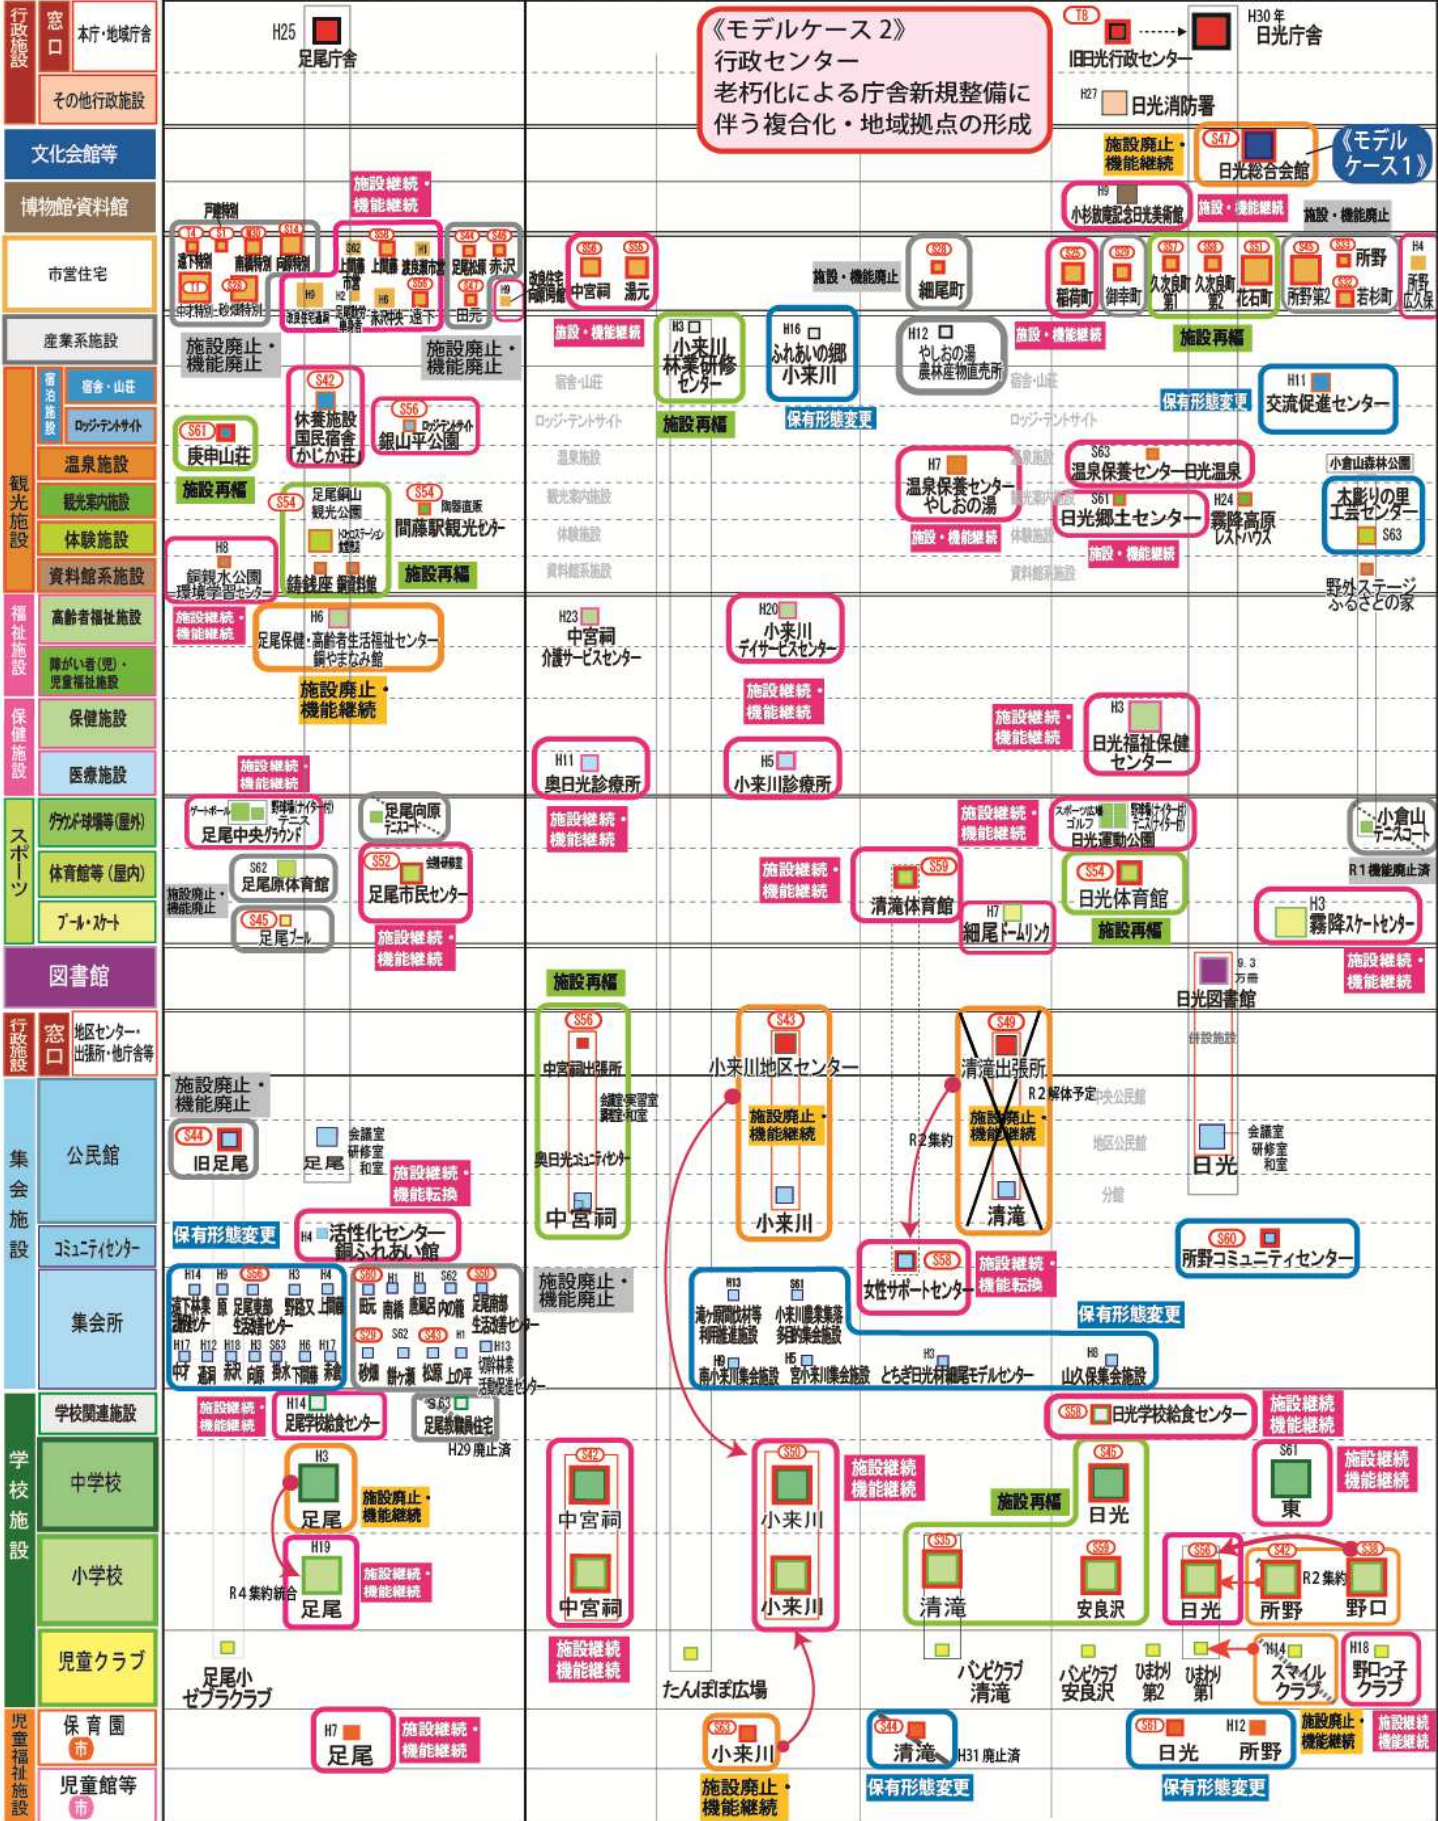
行政施設 窓口 本庁・地域庁舎
その他行政施設
文化会館等
博物館・資料館
市営住宅
産業系施設
観光施設 宿泊施設 宿舎・山荘
ロッジ・テントサイト
温泉施設
観光案内施設
体験施設
資料館系施設
福祉施設 高齢者福祉施設
障がい者(児)・児童福祉施設
保健施設 保健施設
医療施設
スポーツ グラウンド・球場等(屋外)
体育館等(屋内)
プール・スケート
図書館
行政施設 窓口 地区センター・出張所・他庁舎等
集会施設 公民館
コミュニティセンター
集会所
学校施設 学校関連施設
中学校
小学校
児童クラブ
児童福祉施設 保育園 市
児童館等 市

H25 足尾庁舎
《モデルケース 2》
行政センター
老朽化による庁舎新規整備に伴う複合化・地域拠点の形成
T8 旧日光行政センター
H30年 日光庁舎
H27 日光消防署
施設廃止・機能継続
S47 日光総合会館
《モデルケース1》
H9 小杉放菴記念日光美術館
施設・機能継続
施設・機能廃止
施設継続・機能継続
戸建特別
T4 S1 S40 S14 S62 S58 H1 S44 S46
道下特別 南橋特別 向原特別 上間藤 上間藤 渡良瀬 足尾松原 赤沢
中才特別・砂畑特別 S28 H9 H2 H6 S55 S47 H9
市営 渡良瀬住宅 足尾松原 赤沢中央 遠下 日光
施設廃止・機能廃止
施設廃止・機能廃止
S56 S55 湯元 中宮祠 湯元
施設・機能継続
施設・機能廃止
S28 細尾町
S25 S29 S57 S58 S51 S45 S53 所野
稲荷町 御幸町 久次良町第1 久次良町第2 花石町 所野第2 S52 若杉町
H4 所野広久保
H3 小来川林業研修センター
施設再編
H16 ふれあいの郷小来川
保有形態変更
H12 やしおの湯農林産物直売所
施設再編
宿舎・山荘
ロッジ・テントサイト
温泉施設
観光案内施設
体験施設
資料館系施設
保有形態変更
H11 交流促進センター
S42 休養施設国民宿舎「かじか荘」
S56 銀山平公園 ロッジテントサイト
S61 庚申山荘
施設再編
S54 足尾銅山観光公園 ドロスステーション銀山
S54 間藤駅観光センター 陶器直販
施設再編
鋳銭座 鋳銭座
H8 銅親水公園 環境学習センター
H7 温泉保養センターやしおの湯
施設・機能継続
S63 温泉保養センター日光温泉
S61 日光郷土センター
H24 霧降高原レストハウス
施設・機能継続
小倉山森林公園
木彫りの里工芸センター S63
野外ステージふるさとの家
施設継続・機能継続
H6 足尾保健・高齢者生活福祉センター 銅やまなみ館
施設廃止・機能継続
H23 中宮祠介護サービスセンター
H20 小来川デイサービスセンター
施設継続・機能継続
施設継続・機能継続
H3 日光福祉保健センター
施設継続・機能継続
H11 奥日光診療所
H5 小来川診療所
ゲートボール テニス 野球場(ナイター付) 足尾中央グラウンド
足尾向原テニスコート
施設継続・機能継続
施設継続・機能継続
スポーツ広場 ゴルフ 野球場(ナイター付) テニス 日光運動公園
小倉山テニスコート
R1機能廃止済
S62 足尾原体育館
施設廃止・機能廃止
S45 足尾プール
S52 足尾市民センター 錬成場
施設継続・機能継続
施設継続・機能継続
S59 清滝体育館
H7 細尾ドームリンク
S54 日光体育館
施設再編
H3 霧降スケートセンター
施設再編
9.3万冊 日光図書館
施設継続・機能継続
S56 中宮祠出張所 会議室・学習室・調理・和室
奥日光コミュニティセンター
中宮祠
S43 小来川地区センター
施設廃止・機能継続
小来川
S49 清滝出張所
R2解体予定
中央公民館
地区公民館
分館
施設廃止・機能継続
R2集約
清滝
併設施設
会議室 研修室 和室 日光
施設廃止・機能廃止
S44 旧足尾
足尾 会議室 研修室 和室
施設継続・機能転換
保有形態変更
H4 活性化センター 銅ふれあい館
H14 H9 S56 H3 H4 S60 H1 H1 S62 S60
H17 H12 H18 H3 S63 H6 H17 S29 S62 S43 H1 H13
施設廃止・機能廃止
S58 女性サポートセンター
施設継続・機能転換
H13 S61 H9 H5 H3 H8
南小来川集会施設 宮小来川集会施設 とちぎ日光村協働モデルセンター 山久保集会施設
保有形態変更
S60 所野コミュニティセンター
施設継続・機能継続
H14 足尾学校給食センター
S63 足尾教職員住宅
H29廃止済
S58 日光学校給食センター
施設継続・機能継続
H3 足尾
施設廃止・機能継続
H19 足尾
R4集約統合
施設継続・機能継続
S42 中宮祠 中宮祠
施設継続・機能継続
S50 小来川 小来川
施設継続・機能継続
施設再編
S46 日光
S35 清滝
S59 安良沢
S61 東
施設継続・機能継続
S56 日光
S42 所野
S38 野口
R2集約
足尾小ゼブラクラブ
たんぽぽ広場
バンビクラブ清滝
バンビクラブ安良沢
ひまわり第2
ひまわり第1
H14 スマイルクラブ
H18 野口っ子クラブ
H7 足尾
施設継続・機能継続
S53 小来川
施設廃止・機能継続
S44 清滝
H31廃止済
保有形態変更
S61 日光
H12 所野
施設廃止・機能継続
施設継続・機能継続
保有形態変更